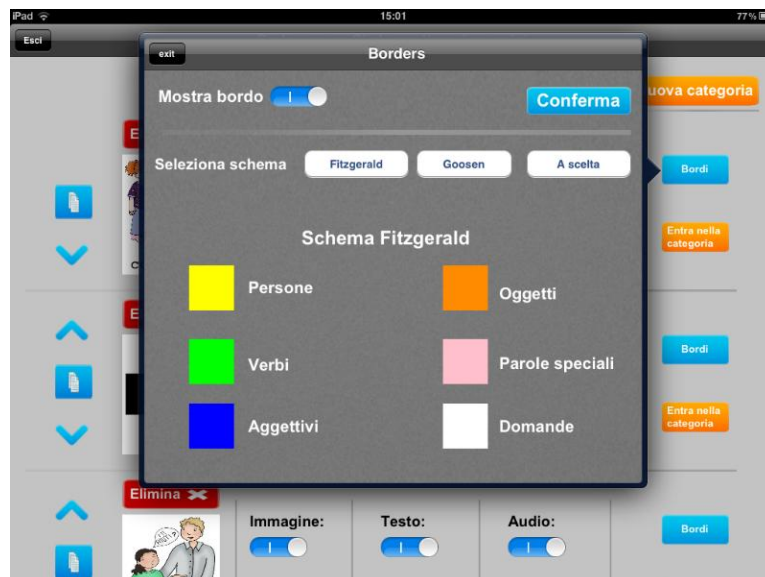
iPad
15:01
77%
Esci
exit
Borders
Mostra bordo
Conferma
uova categoria
Seleziona schema
Fitzgerald
Goosen
A scelta
Bordi
Entra nella categoria
Schema Fitzgerald
Persone
Oggetti
Verbi
Parole speciali
Bordi
Aggettivi
Domande
Entra nella categoria
Elimina
Immagine:
Testo:
Audio:
Bordi